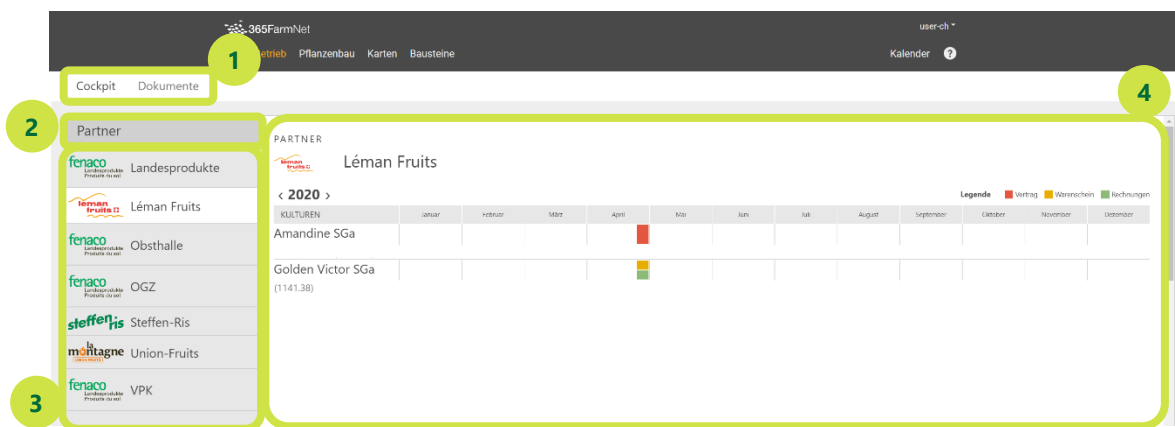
365FarmNet

user-ch

Betrieb Pflanzenbau Karten Bausteine

Kalender ?

1

Cockpit Dokumente

2

Partner

4

fenaco Landesprodukte Produits du sol Landesprodukte

léman fruits Léman Fruits

fenaco Landesprodukte Produits du sol Obsthalle

fenaco Landesprodukte Produits du sol OGZ

steffen ris Steffen-Ris

la montagne Union-Fruits

fenaco Landesprodukte Produits du sol VPK

3

PARTNER

léman fruits

Léman Fruits

‹ 2020 ›

Legende Vertrag Warenschein Rechnungen

| KULTUREN | Januar | Februar | März | April | Mai | Juni | Juli | August | September | Oktober | November | Dezember |
|---|---|---|---|---|---|---|---|---|---|---|---|---|
| Amandine SGa | | | | | | | | | | | | |
| Golden Victor SGa (1141.38) | | | | | | | | | | | | |